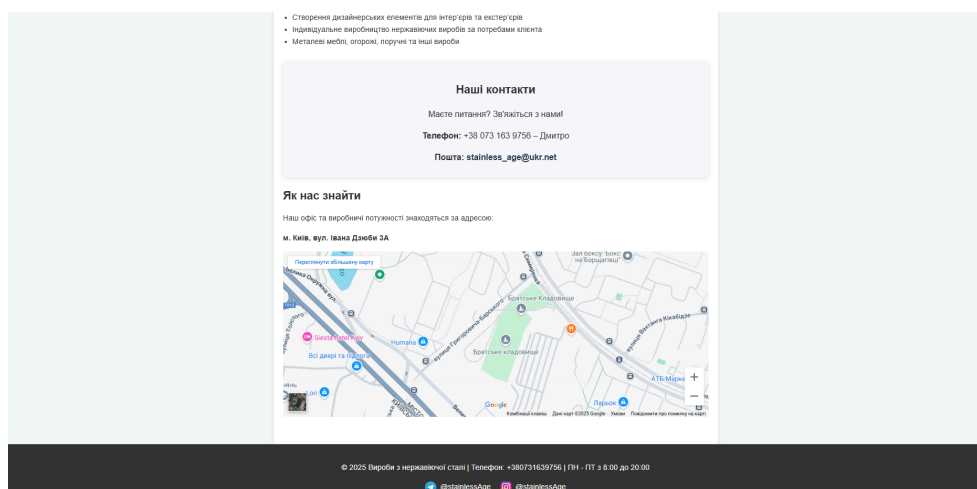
- Створення дизайнерських елементів для інтер'єрів та екстер'єрів
- Індивідуальне виробництво нержавіючих виробів за потребами клієнта
- Металеві меблі, огорожі, поручні та інші вироби

Наші контакти

Маєте питання? Зв'яжіться з нами!

**Телефон:** +38 073 163 9756 – Дмитро

**Пошта:** stainless_age@ukr.net

Як нас знайти

Наш офіс та виробничі потужності знаходяться за адресою:

**м. Київ, вул. Івана Дзюби 3А**

Переглянути збільшену карту

Зал боксу "Бокс на Борщагівці"

Братське Кладовище

Братське кладовище

Siesta Hotel Kyiv

Humana

Всі двері та підлога

АТБ-Маркет

Ларьок

Google

Комбінації клавіш | Дані карт ©2025 Google | Умови | Повідомити про помилку на карті

© 2025 Вироби з нержавіючої сталі | Телефон: +380731639756 | ПН - ПТ з 8:00 до 20:00

@stainlessAge @stainlessAge